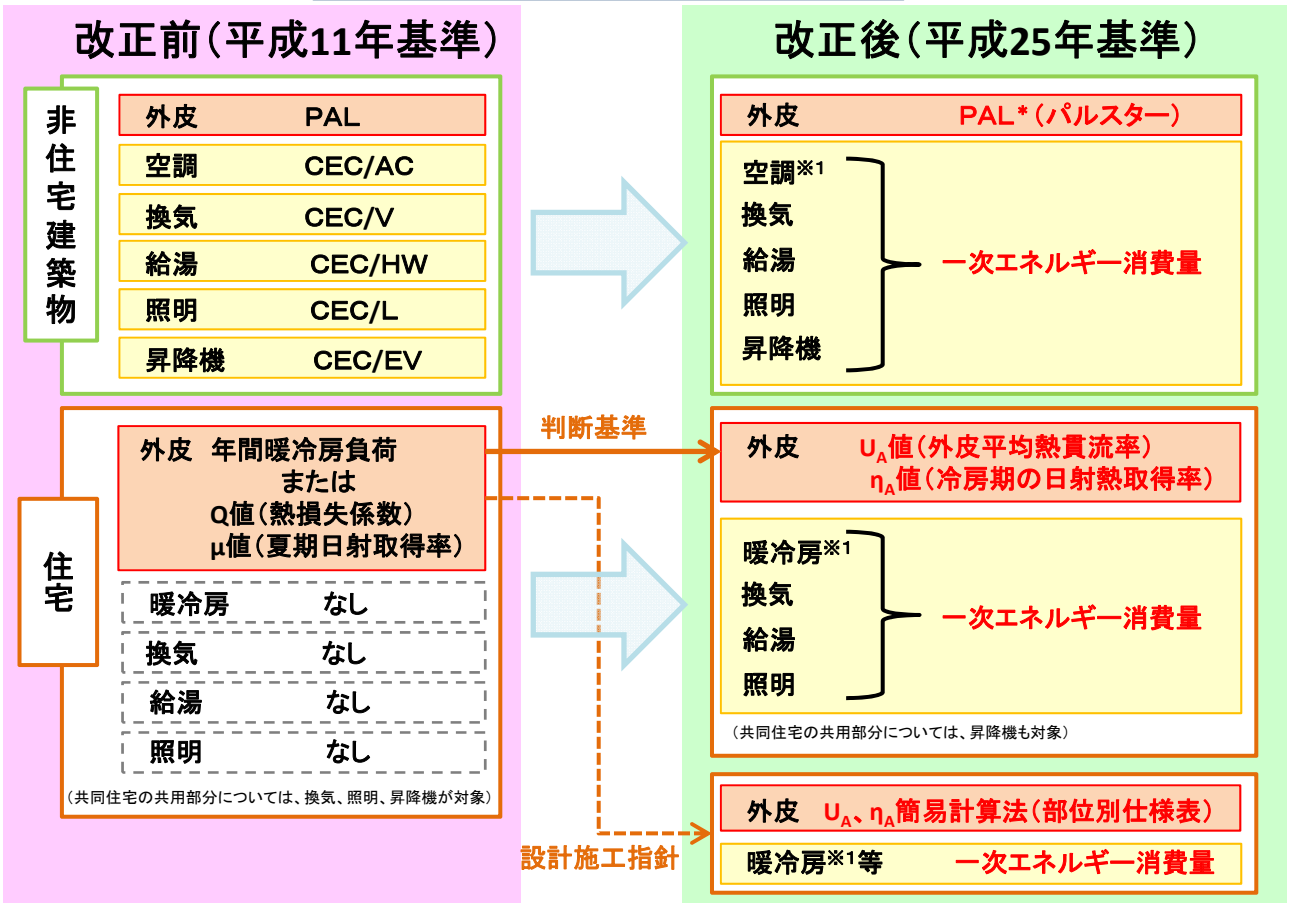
改正前（平成11年基準）

非住宅建築物

| 外皮 | PAL |
|---|---|
| 空調 | CEC/AC |
| 換気 | CEC/V |
| 給湯 | CEC/HW |
| 照明 | CEC/L |
| 昇降機 | CEC/EV |

住宅

外皮 年間暖冷房負荷
または
Q値（熱損失係数）
μ値（夏期日射取得率）

| 暖冷房 | なし |
|---|---|
| 換気 | なし |
| 給湯 | なし |
| 照明 | なし |

（共同住宅の共用部分については、換気、照明、昇降機が対象）

判断基準

設計施工指針

改正後（平成25年基準）

外皮 PAL*（パルスター）

空調※1
換気
給湯
照明
昇降機
一次エネルギー消費量

外皮 $U_A$値（外皮平均熱貫流率）
$η_A$値（冷房期の日射熱取得率）

暖冷房※1
換気
給湯
照明
一次エネルギー消費量

（共同住宅の共用部分については、昇降機も対象）

外皮 $U_A$、$η_A$簡易計算法（部位別仕様表）

暖冷房※1等 一次エネルギー消費量